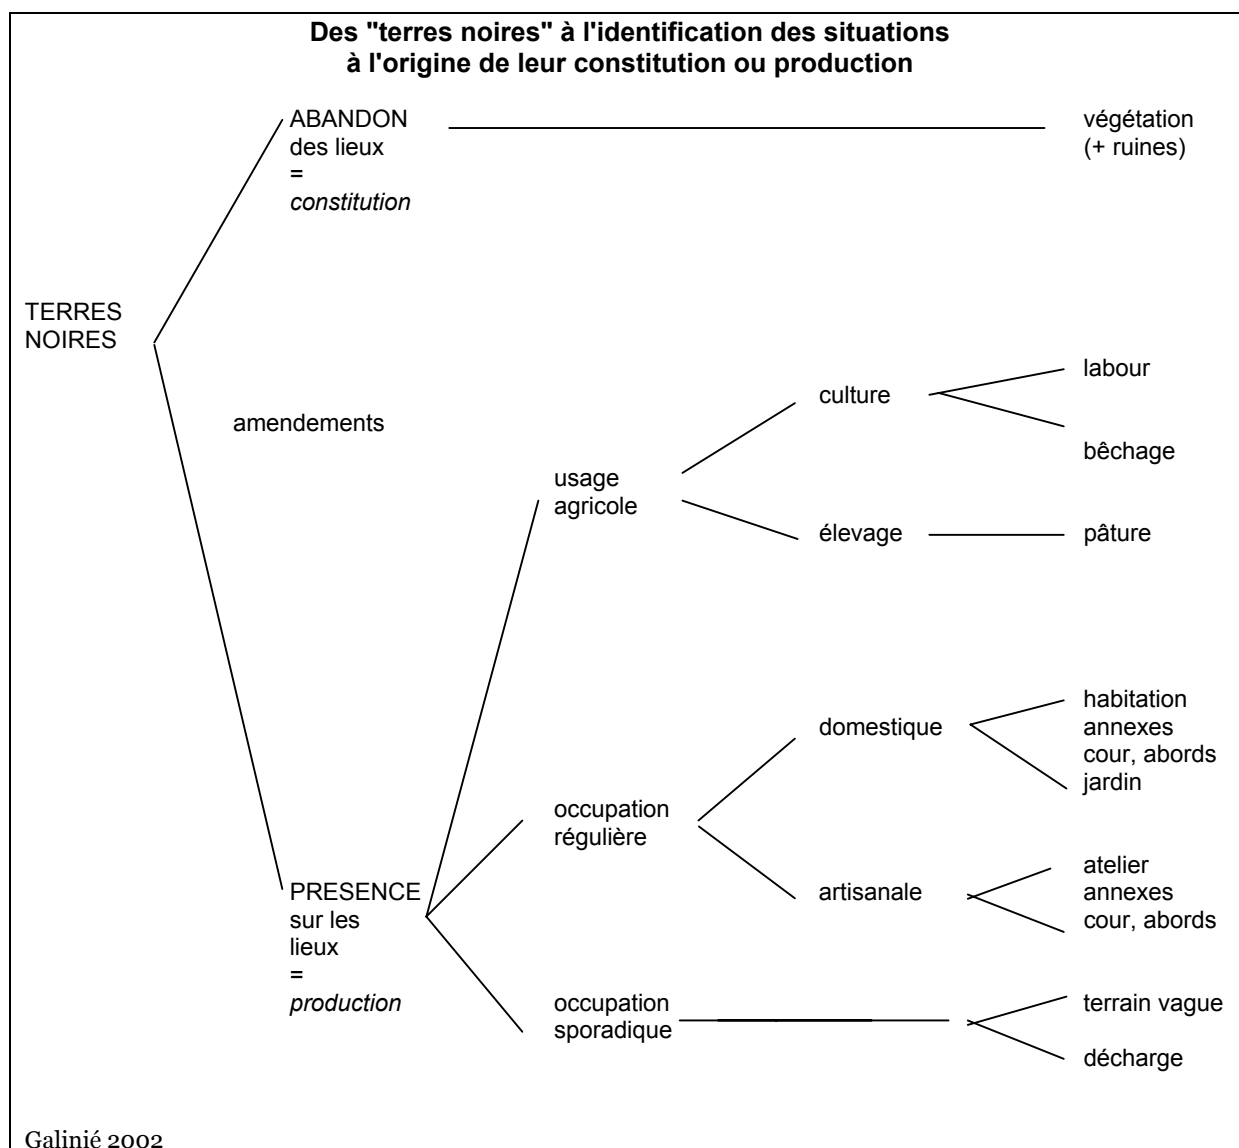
Des "terres noires" à l'identification des situations à l'origine de leur constitution ou production

ABANDON
des lieux
=
*constitution*

végétation
(+ ruines)

TERRES
NOIRES

amendements

culture

labour

bêchage

usage
agricole

élevage

pâture

domestique

habitation
annexes
cour, abords
jardin

occupation
régulière

atelier
annexes
cour, abords

PRESENCE
sur les
lieux
=
*production*

artisanale

occupation
sporadique

terrain vague

décharge

Galinié 2002